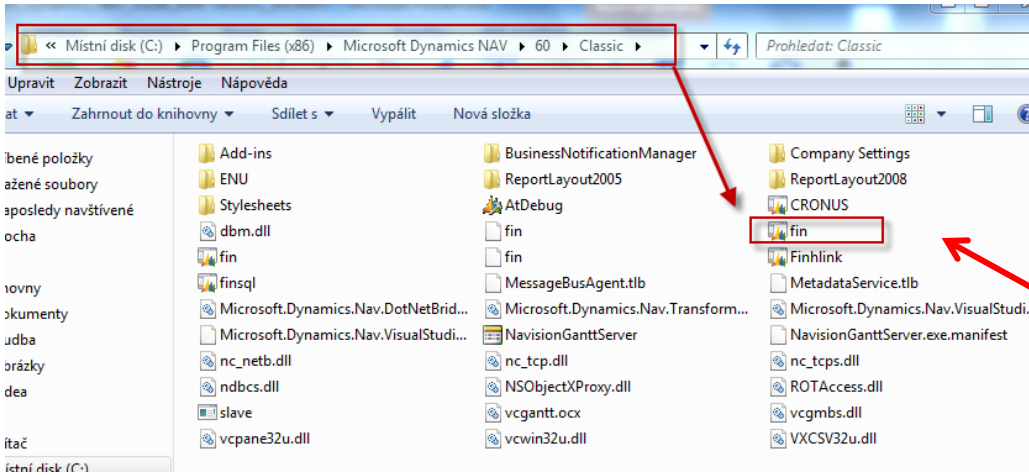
« Místní disk (C:) ▸ Program Files (x86) ▸ Microsoft Dynamics NAV ▸ 60 ▸ Classic ▸

Prohledat: Classic

Upravit Zobrazit Nástroje Nápověda

at ▾ Zahrnout do knihovny ▾ Sdílet s ▾ Vypálit Nová složka

ībené položky
ažené soubory
aposledy navštívené
ocha

hovny
okumenty
udba
brázky
dea

ítač
ístní disk (C:)

Add-ins
ENU
Stylesheets
dbm.dll
fin
finsql
Microsoft.Dynamics.Nav.DotNetBrid...
Microsoft.Dynamics.Nav.VisualStudi...
nc_netb.dll
ndbcs.dll
slave
vcpane32u.dll

BusinessNotificationManager
ReportLayout2005
AtDebug
fin
fin
MessageBusAgent.tlb
Microsoft.Dynamics.Nav.Transform...
NavisionGanttServer
nc_tcp.dll
NSObjectXProxy.dll
vcgantt.ocx
vcwin32u.dll

Company Settings
ReportLayout2008
CRONUS
fin
Finhlink
MetadataService.tlb
Microsoft.Dynamics.Nav.VisualStudi...
NavisionGanttServer.exe.manifest
nc_tcps.dll
ROTAccess.dll
vcgmbs.dll
VXCSV32u.dll